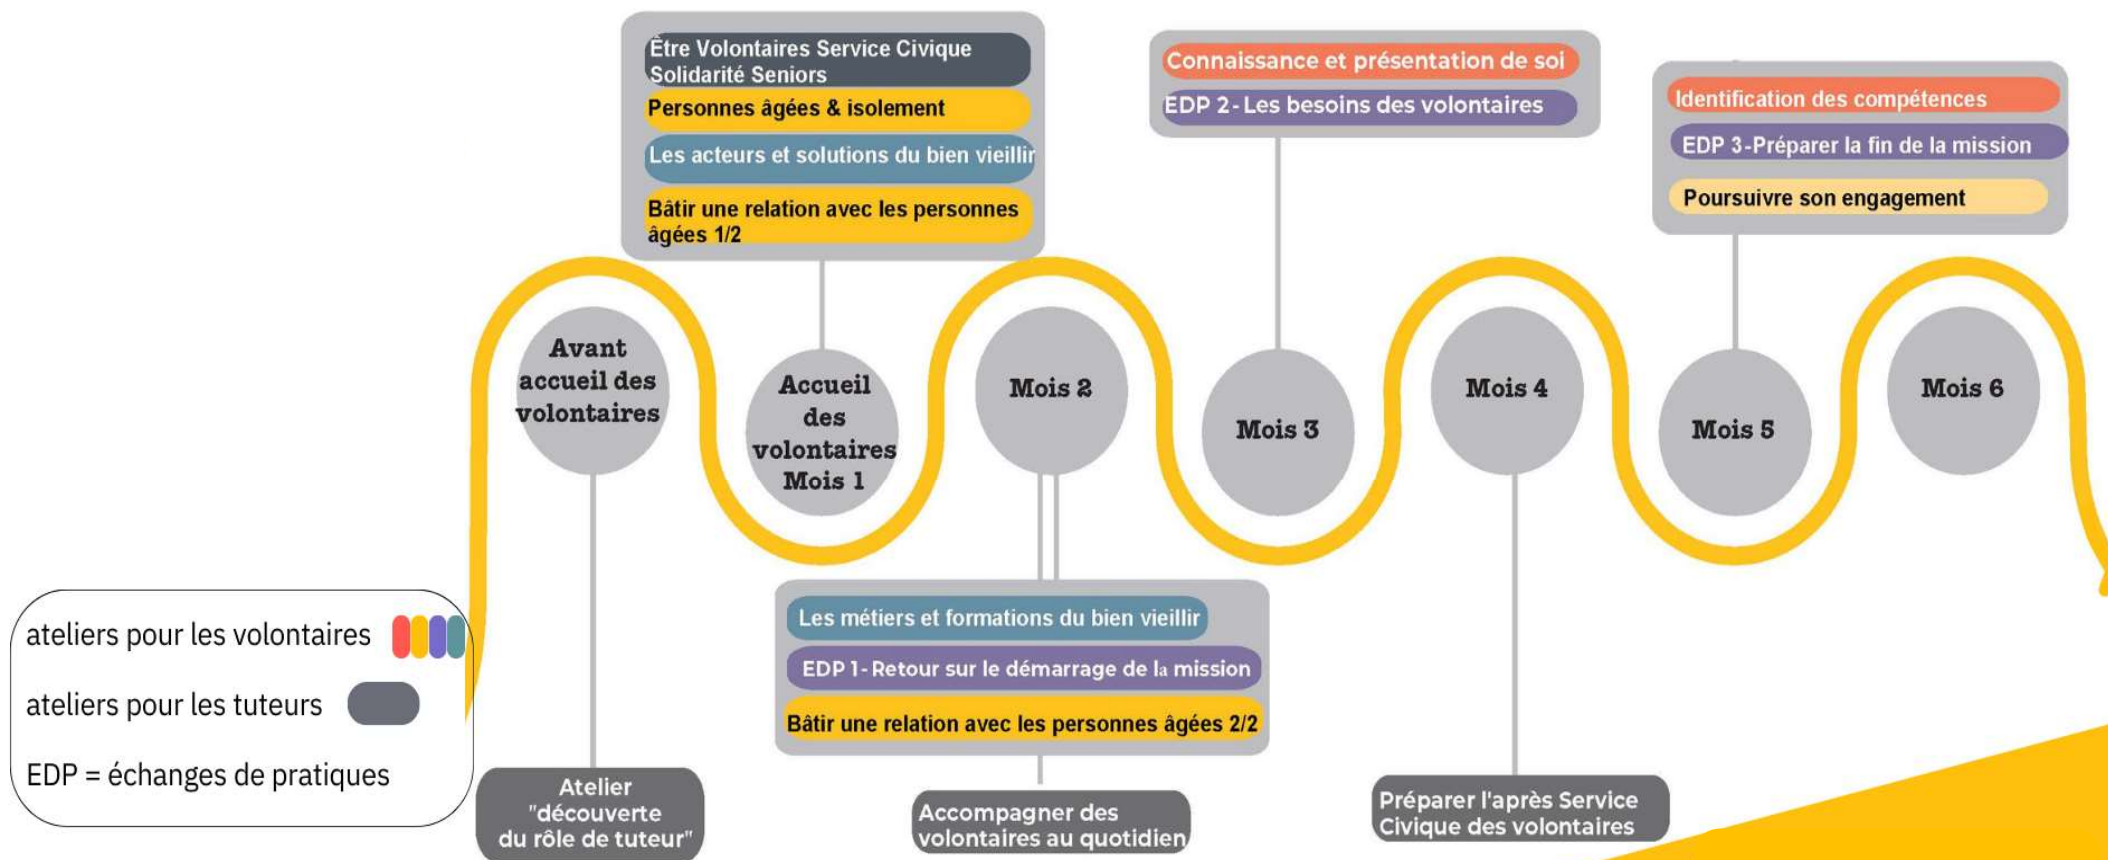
Être Volontaires Service Civique Solidarité Seniors

Personnes âgées & isolement

Les acteurs et solutions du bien vieillir

Bâtir une relation avec les personnes âgées 1/2

Connaissance et présentation de soi

EDP 2 - Les besoins des volontaires

Identification des compétences

EDP 3 - Préparer la fin de la mission

Poursuivre son engagement

Avant accueil des volontaires

Accueil des volontaires Mois 1

Mois 2

Mois 3

Mois 4

Mois 5

Mois 6

Les métiers et formations du bien vieillir

EDP 1 - Retour sur le démarrage de la mission

Bâtir une relation avec les personnes âgées 2/2

ateliers pour les volontaires

ateliers pour les tuteurs

EDP = échanges de pratiques

Atelier "découverte du rôle de tuteur"

Accompagner des volontaires au quotidien

Préparer l'après Service Civique des volontaires